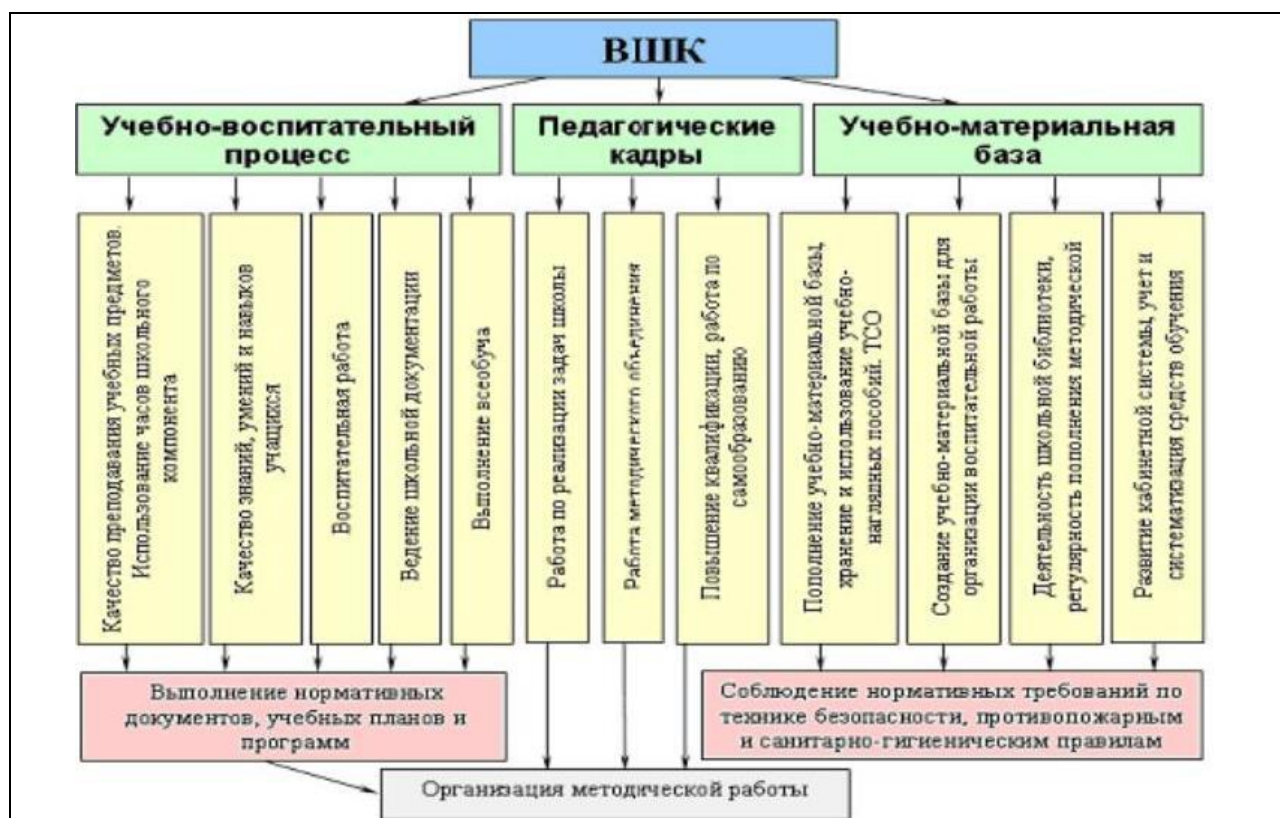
ВШК

Учебно-воспитательный процесс

Педагогические кадры

Учебно-материальная база

Качество преподавания учебных предметов. Использование часов школьного компонента

Качество знаний, умений и навыков учащихся

Воспитательная работа

Ведение школьной документации

Выполнение всеобуча

Работа по реализации задач школы

Работа методического объединения

Повышение квалификации, работа по самообразованию

Пополнение учебно-материальной базы, хранение и использование учебно-наглядных пособий. ТСО

Создание учебно-материальной базы для организации воспитательной работы

Деятельность школьной библиотеки, регулярность пополнения методической

Развитие кабинетной системы, учет и систематизация средств обучения

Выполнение нормативных документов, учебных планов и программ

Соблюдение нормативных требований по технике безопасности, противопожарным и санитарно-гигиеническим правилам

Организация методической работы